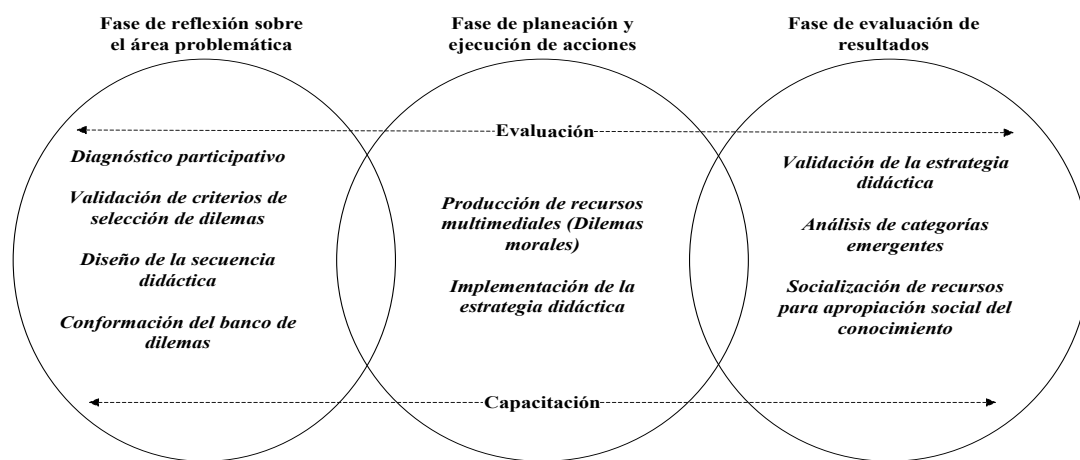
Fase de reflexión sobre el área problemática

Fase de planeación y ejecución de acciones

Fase de evaluación de resultados

Evaluación

Diagnóstico participativo

Validación de criterios de selección de dilemas

Diseño de la secuencia didáctica

Conformación del banco de dilemas

Producción de recursos multimediales (Dilemas morales)

Implementación de la estrategia didáctica

Validación de la estrategia didáctica

Análisis de categorías emergentes

Socialización de recursos para apropiación social del conocimiento

Capacitación